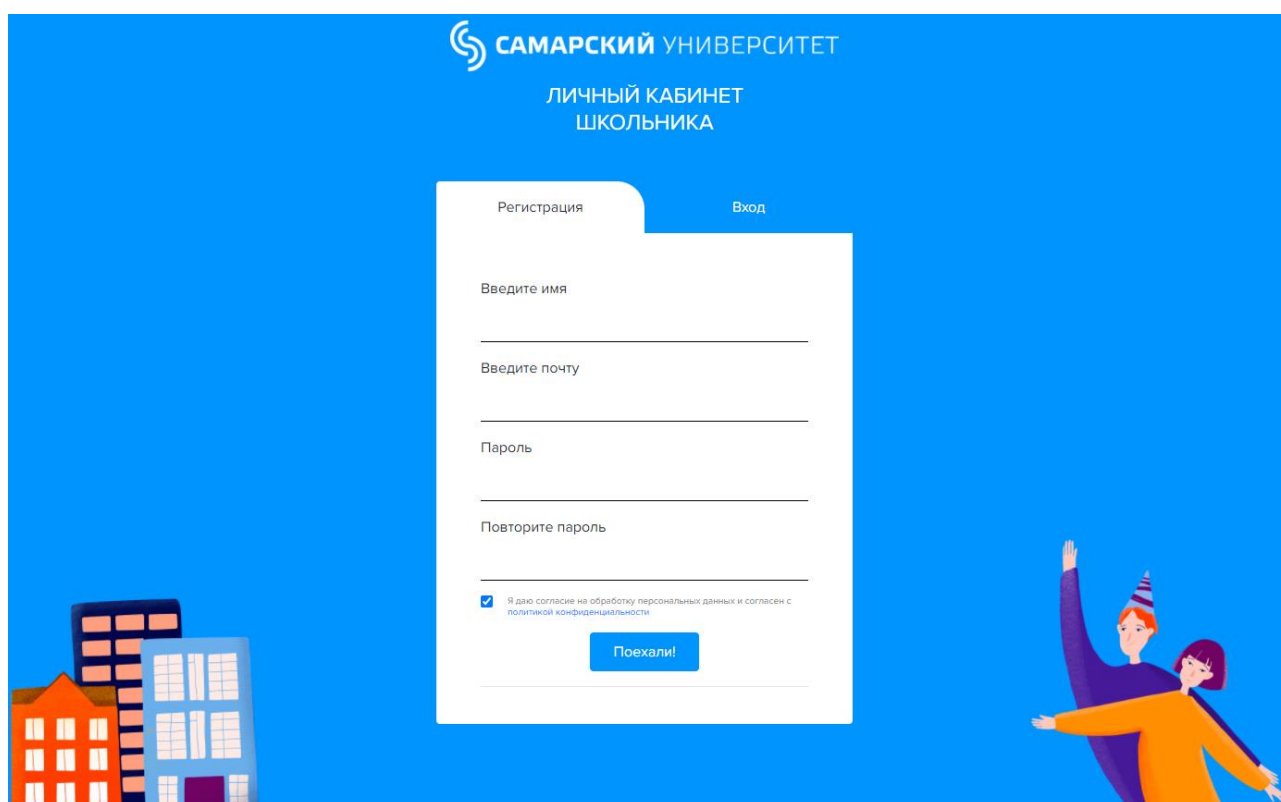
САМАРСКИЙ УНИВЕРСИТЕТ

ЛИЧНЫЙ КАБИНЕТ
ШКОЛЬНИКА

Регистрация

Вход

Введите имя

Введите почту

Пароль

Повторите пароль

Я даю согласие на обработку персональных данных и согласен с политикой конфиденциальности

Поехали!